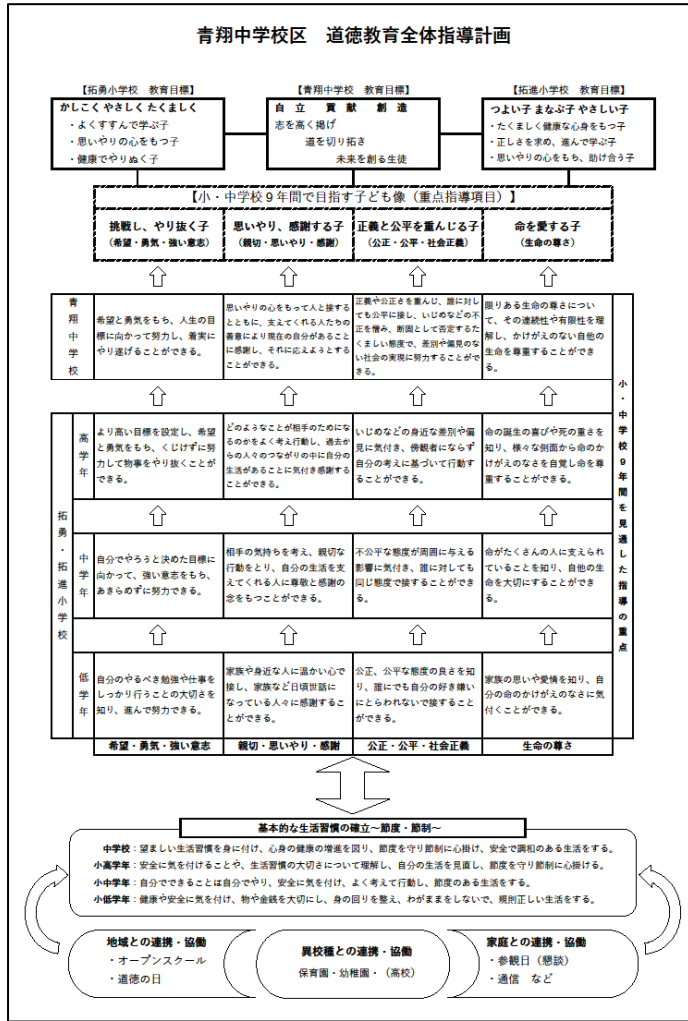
青翔中学校区　道徳教育全体指導計画

【拓勇小学校　教育目標】
かしこくやさしくたくましく
・よくすすんで学ぶ子
・思いやりの心をもつ子
・健康でやりぬく子

【青翔中学校　教育目標】
自立　貢献　創造
志を高く掲げ
道を切り拓き
未来を創る生徒

【拓進小学校　教育目標】
つよい子まなぶ子やさしい子
・たくましく健康な心身をもつ子
・正しさを求め、進んで学ぶ子
・思いやりの心をもち、助け合う子

【小・中学校９年間で目指す子ども像（重点指導項目）】

| | 挑戦し、やり抜く子（希望・勇気・強い意志） | 思いやり、感謝する子（親切・思いやり・感謝） | 正義と公平を重んじる子（公正・公平・社会正義） | 命を愛する子（生命の尊さ） |
|---|---|---|---|---|
| 青翔中学校 | 希望と勇気をもち、人生の目標に向かって努力し、着実にやり遂げることができる。 | 思いやりの心をもって人と接するとともに、支えてくれる人たちの善意により現在の自分があることに感謝し、それに応えようとすることができる。 | 正義や公正さを重んじ、誰に対しても公平に接し、いじめなどの不正を憎み、断固として否定するたくましい態度で、差別や偏見のない社会の実現に努力することができる。 | 限りある生命の尊さについて、その連続性や有限性を理解し、かけがえのない自他の生命を尊重することができる。 |
| 拓勇・拓進小学校　高学年 | より高い目標を設定し、希望と勇気をもち、くじけずに努力して物事をやり抜くことができる。 | どのようなことが相手のためになるのかをよく考え行動し、過去からの人々のつながりの中に自分の生活があることに気付き感謝することができる。 | いじめなどの身近な差別や偏見に気付き、傍観者にならず自分の考えに基づいて行動することができる。 | 命の誕生の喜びや死の重さを知り、様々な側面から命のかけがえのなさを自覚し命を尊重することができる。 |
| 中学年 | 自分でやろうと決めた目標に向かって、強い意志をもち、あきらめずに努力できる。 | 相手の気持ちを考え、親切な行動をとり、自分の生活を支えてくれる人に尊敬と感謝の念をもつことができる。 | 不公平な態度が周囲に与える影響に気付き、誰に対しても同じ態度で接することができる。 | 命がたくさんの人に支えられていることを知り、自他の生命を大切にすることができる。 |
| 低学年 | 自分のやるべき勉強や仕事をしっかり行うことの大切さを知り、進んで努力できる。 | 家族や身近な人に温かい心で接し、家族など日頃世話になっている人々に感謝することができる。 | 公正、公平な態度の良さを知り、誰にでも自分の好き嫌いにとらわれないで接することができる。 | 家族の思いや愛情を知り、自分の命のかけがえのなさに気付くことができる。 |
| | 希望・勇気・強い意志 | 親切・思いやり・感謝 | 公正・公平・社会正義 | 生命の尊さ |

小・中学校９年間を見通した指導の重点

基本的な生活習慣の確立～節度・節制～
中学校：望ましい生活習慣を身に付け、心身の健康の増進を図り、節度を守り節制に心掛け、安全で調和のある生活をする。
小高学年：安全に気を付けることや、生活習慣の大切さについて理解し、自分の生活を見直し、節度を守り節制に心掛ける。
小中学年：自分でできることは自分でやり、安全に気を付け、よく考えて行動し、節度のある生活をする。
小低学年：健康や安全に気を付け、物や金銭を大切にし、身の回りを整え、わがままをしないで、規則正しい生活をする。

地域との連携・協働
・オープンスクール
・道徳の日

異校種との連携・協働
保育園・幼稚園・（高校）

家庭との連携・協働
・参観日（懇談）
・通信　など